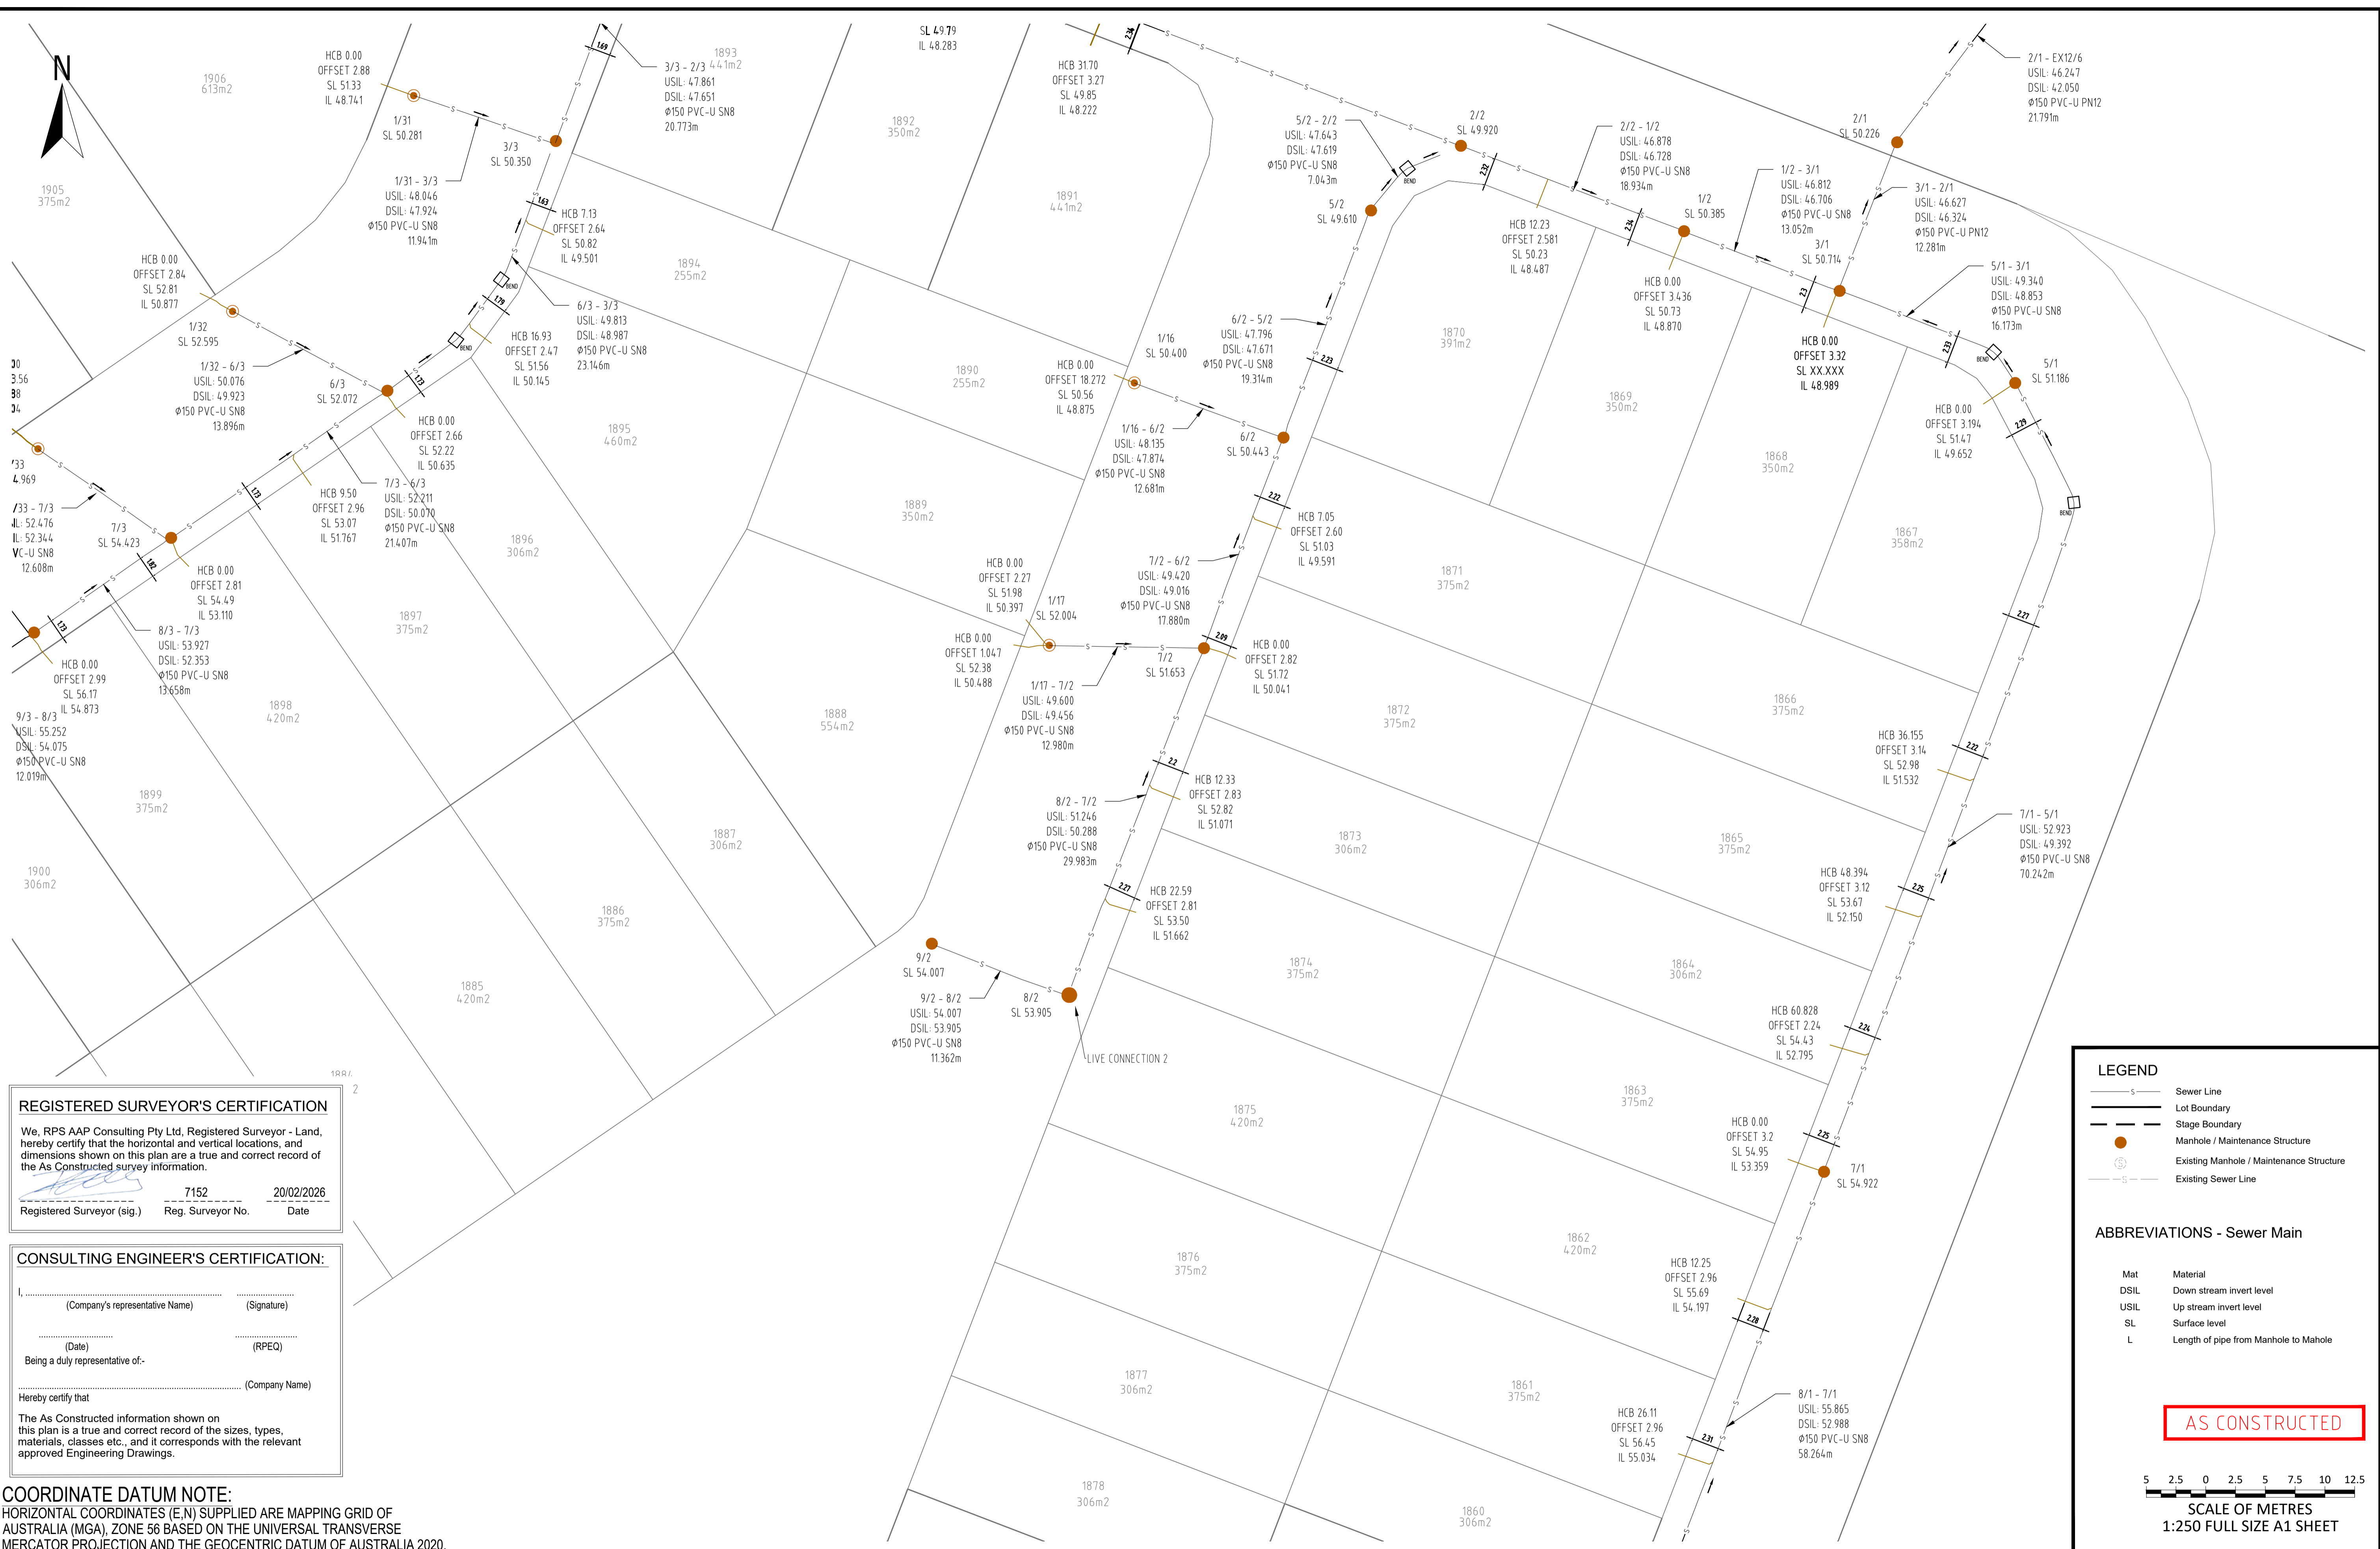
N

1906
613m2

HCB 0.00
OFFSET 2.88
SL 51.33
IL 48.741

1/31
SL 50.281

3/3
SL 50.350

1/31 - 3/3
USIL: 48.046
DSIL: 47.924
Ø150 PVC-U SN8
11.941m

1.69

3/3 - 2/3
USIL: 47.861
DSIL: 47.651
Ø150 PVC-U SN8
20.773m

1893
441m2

SL 49.79
IL 48.283

1892
350m2

HCB 31.70
OFFSET 3.27
SL 49.85
IL 48.222

1891
441m2

1905
375m2

HCB 0.00
OFFSET 2.84
SL 52.81
IL 50.877

1/32
SL 52.595

1/32 - 6/3
USIL: 50.076
DSIL: 49.923
Ø150 PVC-U SN8
13.896m

6/3
SL 52.072

HCB 7.13
OFFSET 2.64
SL 50.82
IL 49.501

1.63

1894
255m2

6/3 - 3/3
USIL: 49.813
DSIL: 48.987
Ø150 PVC-U SN8
23.146m

HCB 16.93
OFFSET 2.47
SL 51.56
IL 50.145

1.79

BEND

BEND

1.73

HCB 0.00
OFFSET 2.66
SL 52.22
IL 50.635

1895
460m2

1890
255m2

HCB 0.00
OFFSET 18.272
SL 50.56
IL 48.875

1/16
SL 50.400

6/2 - 5/2
USIL: 47.796
DSIL: 47.671
Ø150 PVC-U SN8
19.314m

5/2 - 2/2
USIL: 47.643
DSIL: 47.619
Ø150 PVC-U SN8
7.043m

5/2
SL 49.610

2/2
SL 49.920

2/2 - 1/2
USIL: 46.878
DSIL: 46.728
Ø150 PVC-U SN8
18.934m

HCB 12.23
OFFSET 2.581
SL 50.23
IL 48.487

1/2
SL 50.385

1/2 - 3/1
USIL: 46.812
DSIL: 46.706
Ø150 PVC-U SN8
13.052m

3/1
SL 50.714

2/1
SL 50.226

3/1 - 2/1
USIL: 46.627
DSIL: 46.324
Ø150 PVC-U PN12
12.281m

2/1 - EX12/6
USIL: 46.247
DSIL: 42.050
Ø150 PVC-U PN12
21.791m

HCB 0.00
OFFSET 3.436
SL 50.73
IL 48.870

5/1 - 3/1
USIL: 49.340
DSIL: 48.853
Ø150 PVC-U SN8
16.173m

HCB 0.00
OFFSET 3.32
SL XX.XXX
IL 48.989

1870
391m2

1869
350m2

5/1
SL 51.186

HCB 0.00
OFFSET 3.194
SL 51.47
IL 49.652

1868
350m2

1867
358m2

2.36
2.32
2.36
2.3
2.33
2.29
2.23
2.22

BEND

'33
4.969

/33 - 7/3
IL: 52.476
IL: 52.344
VC-U SN8
12.608m

7/3
SL 54.423

HCB 9.50
OFFSET 2.96
SL 53.07
IL 51.767

7/3 - 6/3
USIL: 52.211
DSIL: 50.070
Ø150 PVC-U SN8
21.407m

1896
306m2

1889
350m2

1/16 - 6/2
USIL: 48.135
DSIL: 47.874
Ø150 PVC-U SN8
12.681m

6/2
SL 50.443

HCB 7.05
OFFSET 2.60
SL 51.03
IL 49.591

1871
375m2

1.73
1.82

HCB 0.00
OFFSET 2.81
SL 54.49
IL 53.110

8/3 - 7/3
USIL: 53.927
DSIL: 52.353
Ø150 PVC-U SN8
13.658m

1.73

HCB 0.00
OFFSET 2.99
SL 56.17
IL 54.873

9/3 - 8/3
USIL: 55.252
DSIL: 54.075
Ø150 PVC-U SN8
12.019m

1897
375m2

1898
420m2

HCB 0.00
OFFSET 2.27
SL 51.98
IL 50.397

1/17
SL 52.004

HCB 0.00
OFFSET 1.047
SL 52.38
IL 50.488

7/2 - 6/2
USIL: 49.420
DSIL: 49.016
Ø150 PVC-U SN8
17.880m

7/2
SL 51.653

2.09

HCB 0.00
OFFSET 2.82
SL 51.72
IL 50.041

1/17 - 7/2
USIL: 49.600
DSIL: 49.456
Ø150 PVC-U SN8
12.980m

1888
554m2

1872
375m2

1866
375m2

2.27

HCB 36.155
OFFSET 3.14
SL 52.98
IL 51.532

2.22

1899
375m2

1900
306m2

1887
306m2

8/2 - 7/2
USIL: 51.246
DSIL: 50.288
Ø150 PVC-U SN8
29.983m

2.2

HCB 12.33
OFFSET 2.83
SL 52.82
IL 51.071

1873
306m2

1865
375m2

7/1 - 5/1
USIL: 52.923
DSIL: 49.392
Ø150 PVC-U SN8
70.242m

1886
375m2

2.27

HCB 22.59
OFFSET 2.81
SL 53.50
IL 51.662

HCB 48.394
OFFSET 3.12
SL 53.67
IL 52.150

2.25

9/2
SL 54.007

9/2 - 8/2
USIL: 54.007
DSIL: 53.905
Ø150 PVC-U SN8
11.362m

8/2
SL 53.905

LIVE CONNECTION 2

1874
375m2

1864
306m2

1885
420m2

HCB 60.828
OFFSET 2.24
SL 54.43
IL 52.795

2.24

1884
2

1875
420m2

1863
375m2

HCB 0.00
OFFSET 3.2
SL 54.95
IL 53.359

2.25

7/1
SL 54.922

REGISTERED SURVEYOR'S CERTIFICATION

We, RPS AAP Consulting Pty Ltd, Registered Surveyor - Land, hereby certify that the horizontal and vertical locations, and dimensions shown on this plan are a true and correct record of the As Constructed survey information.

7152 20/02/2026
Registered Surveyor (sig.) Reg. Surveyor No. Date

CONSULTING ENGINEER'S CERTIFICATION:

I, ............................ (Company's representative Name) (Signature)

............ (Date) ............ (RPEQ)
Being a duly representative of:-

............ (Company Name)
Hereby certify that

The As Constructed information shown on this plan are a true and correct record of the sizes, types, materials, classes etc., and it corresponds with the relevant approved Engineering Drawings.

1876
375m2

1862
420m2

HCB 12.25
OFFSET 2.96
SL 55.69
IL 54.197

2.28

1877
306m2

1861
375m2

HCB 26.11
OFFSET 2.96
SL 56.45
IL 55.034

2.31

8/1 - 7/1
USIL: 55.865
DSIL: 52.988
Ø150 PVC-U SN8
58.264m

1878
306m2

1860
306m2

COORDINATE DATUM NOTE:
HORIZONTAL COORDINATES (E,N) SUPPLIED ARE MAPPING GRID OF AUSTRALIA (MGA), ZONE 56 BASED ON THE UNIVERSAL TRANSVERSE MERCATOR PROJECTION AND THE GEOCENTRIC DATUM OF AUSTRALIA 2020.

LEGEND
Sewer Line
Lot Boundary
Stage Boundary
Manhole / Maintenance Structure
Existing Manhole / Maintenance Structure
Existing Sewer Line

ABBREVIATIONS - Sewer Main

| Mat | Material |
|---|---|
| DSIL | Down stream invert level |
| USIL | Up stream invert level |
| SL | Surface level |
| L | Length of pipe from Manhole to Mahole |

AS CONSTRUCTED

5 2.5 0 2.5 5 7.5 10 12.5
SCALE OF METRES
1:250 FULL SIZE A1 SHEET